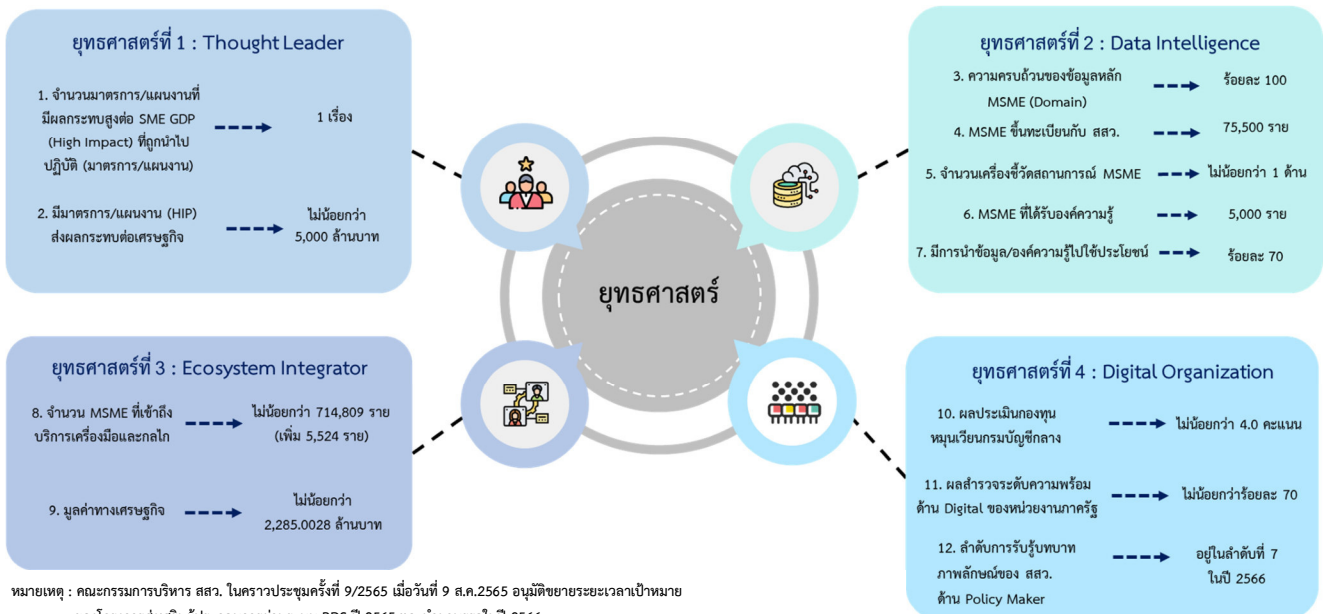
ยุทธศาสตร์ที่ 1 : Thought Leader

1. จำนวนมาตรการ/แผนงานที่มีผลกระทบสูงต่อ SME GDP (High Impact) ที่ถูกนำไปปฏิบัติ (มาตรการ/แผนงาน)

1 เรื่อง

2. มีมาตรการ/แผนงาน (HIP) ส่งผลกระทบต่อเศรษฐกิจ

ไม่น้อยกว่า 5,000 ล้านบาท

ยุทธศาสตร์ที่ 2 : Data Intelligence

3. ความครบถ้วนของข้อมูลหลัก MSME (Domain)

ร้อยละ 100

4. MSME ขึ้นทะเบียนกับ สสว.

75,500 ราย

5. จำนวนเครื่องชี้วัดสถานการณ์ MSME

ไม่น้อยกว่า 1 ด้าน

6. MSME ที่ได้รับองค์ความรู้

5,000 ราย

7. มีการนำข้อมูล/องค์ความรู้ไปใช้ประโยชน์

ร้อยละ 70

ยุทธศาสตร์

ยุทธศาสตร์ที่ 3 : Ecosystem Integrator

8. จำนวน MSME ที่เข้าถึงบริการเครื่องมือและกลไก

ไม่น้อยกว่า 714,809 ราย (เพิ่ม 5,524 ราย)

9. มูลค่าทางเศรษฐกิจ

ไม่น้อยกว่า 2,285.0028 ล้านบาท

ยุทธศาสตร์ที่ 4 : Digital Organization

10. ผลประเมินกองทุนหมุนเวียนกรมบัญชีกลาง

ไม่น้อยกว่า 4.0 คะแนน

11. ผลสำรวจระดับความพร้อมด้าน Digital ของหน่วยงานภาครัฐ

ไม่น้อยกว่าร้อยละ 70

12. ลำดับการรับรู้บทบาทภาพลักษณ์ของ สสว. ด้าน Policy Maker

อยู่ในลำดับที่ 7 ในปี 2566

หมายเหตุ : คณะกรรมการบริหาร สสว. ในคราวประชุมครั้งที่ 9/2565 เมื่อวันที่ 9 ส.ค.2565 อนุมัติขยายระยะเวลาเป้าหมาย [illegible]